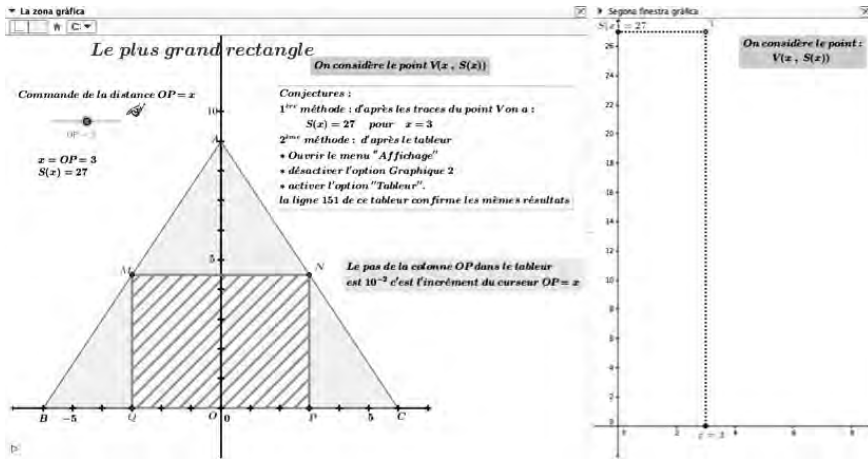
La zona gràfica

Le plus grand rectangle

On considère le point $V(x\ ,\ S(x))$

Commande de la distance $OP = x$

$OP = 3$

$x = OP = 3$
$S(x) = 27$

Conjectures :
$1^{ère}$ méthode : d'après les traces du point V on a :
$S(x) = 27$ pour $x = 3$
$2^{ème}$ méthode : d'après le tableur
• Ouvrir le menu "Affichage"
• désactiver l'option Graphique 2
• activer l'option "Tableur".
la ligne 151 de ce tableur confirme les mêmes résultats

Le pas de la colonne OP dans le tableur est $10^{-2}$ c'est l'incrément du curseur $OP = x$

A
M
N
B
Q
O
P
C
10
5
$-5$
0
5

Segona finestra gràfica

$S(x) = 27$

On considère le point : $V(x\ ,\ S(x))$

V
26
24
22
20
18
16
14
12
10
8
6
4
2
0
2
$x = 3$
4
6
8